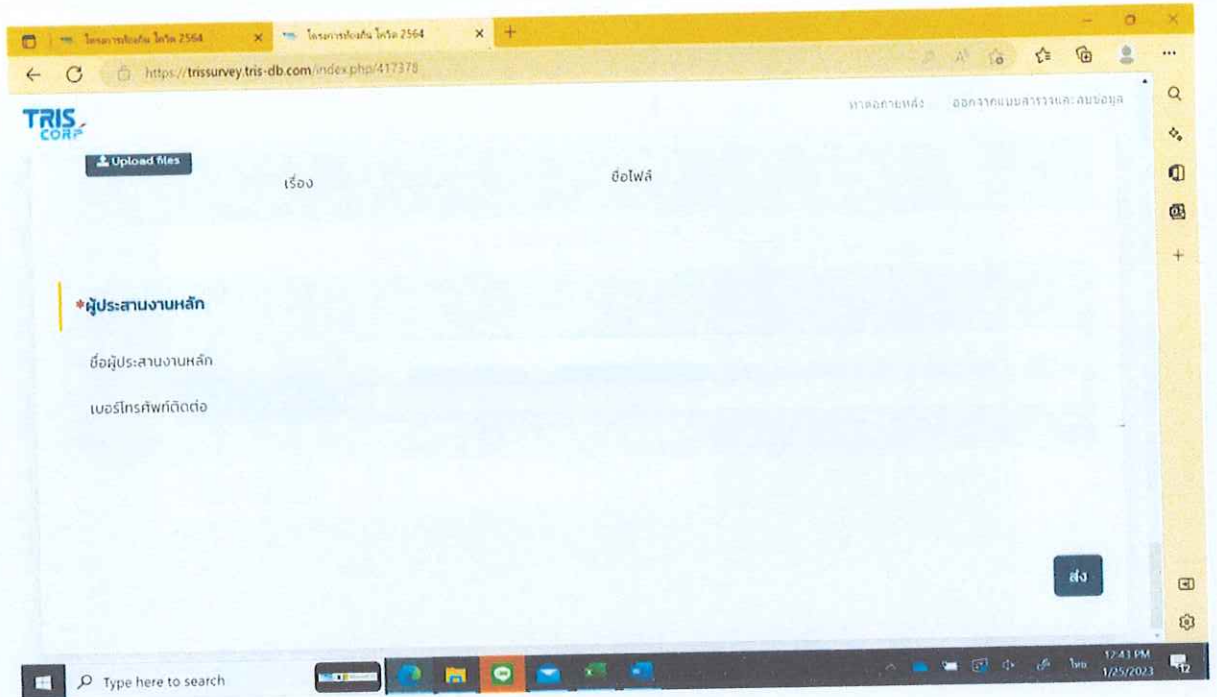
โครงการป้องกัน โควิด 2564
โครงการป้องกัน โควิด 2564
https://trissurvey.tris-db.com/index.php/417378

TRIS CORP
ทำต่อภายหลัง ออกจากแบบสำรวจและลบข้อมูล

Upload files
เรื่อง
ชื่อไฟล์

*ผู้ประสานงานหลัก

ชื่อผู้ประสานงานหลัก

เบอร์โทรศัพท์ติดต่อ

ส่ง

Type here to search
ไทย
12:43 PM
1/25/2023